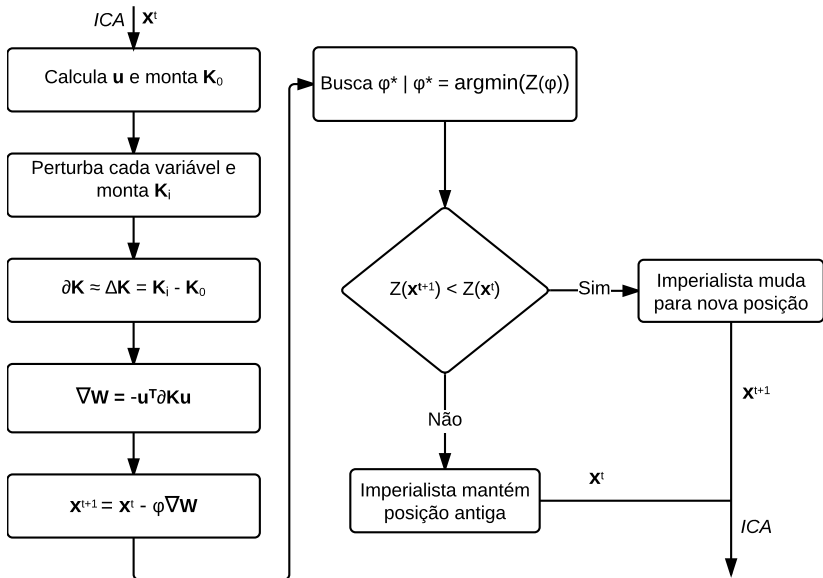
ICA
$\mathbf{x}^t$

Calcula $\mathbf{u}$ e monta $\mathbf{K}_0$

Perturba cada variável e monta $\mathbf{K}_i$

$\partial\mathbf{K} \approx \Delta\mathbf{K} = \mathbf{K}_i - \mathbf{K}_0$

$\nabla\mathbf{W} = -\mathbf{u}^T\partial\mathbf{K}\mathbf{u}$

$\mathbf{x}^{t+1} = \mathbf{x}^t - \varphi\nabla\mathbf{W}$

Busca $\varphi^*$ | $\varphi^* = \text{argmin}(Z(\varphi))$

$Z(\mathbf{x}^{t+1}) < Z(\mathbf{x}^t)$

Sim

Imperialista muda para nova posição

$\mathbf{x}^{t+1}$

Não

Imperialista mantém posição antiga

$\mathbf{x}^t$

ICA